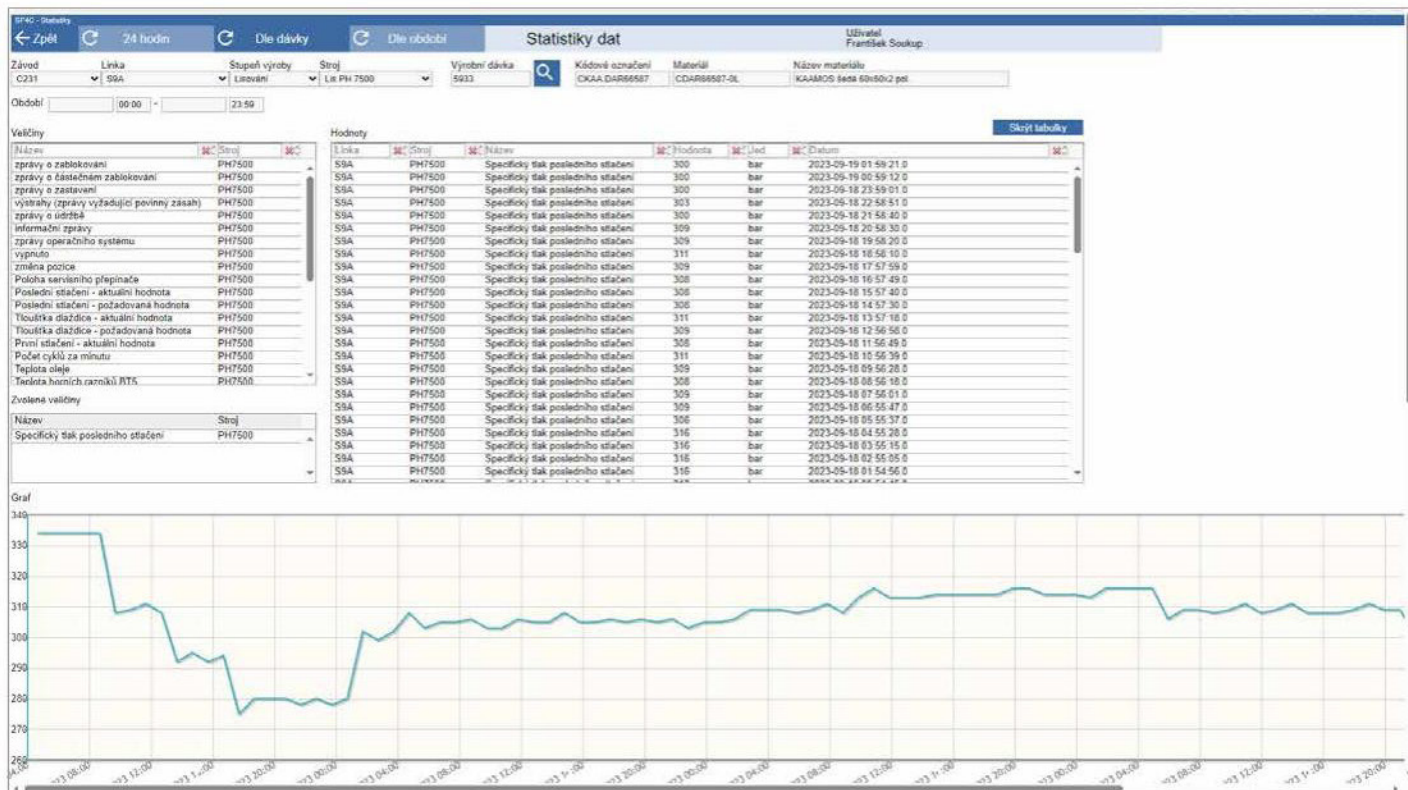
SF4C - Statistiky

← Zpět | 24 hodin | Dle dávky | Dle období | Statistiky dat | Uživatel František Soukup

Závod C231 | Linka S9A | Stupeň výroby Lisování | Stroj Lis PH 7500 | Výrobní dávka 5933 | Kódové označení CKAA.DAR66587 | Materiál CDAR66587-0L | Název materiálu KAAMOS šedá 60x60x2 pol

Období 00:00 - 23:59

Veličiny

| Název | Stroj |
|---|---|
| zprávy o zablokování | PH7500 |
| zprávy o částečném zablokování | PH7500 |
| zprávy o zastavení | PH7500 |
| výstrahy (zprávy vyžadující povinný zásah) | PH7500 |
| zprávy o údržbě | PH7500 |
| informační zprávy | PH7500 |
| zprávy operačního systému | PH7500 |
| vypnuto | PH7500 |
| změna pozice | PH7500 |
| Poloha servisního přepínače | PH7500 |
| Poslední stlačení - aktuální hodnota | PH7500 |
| Poslední stlačení - požadovaná hodnota | PH7500 |
| Tloušťka dlaždice - aktuální hodnota | PH7500 |
| Tloušťka dlaždice - požadovaná hodnota | PH7500 |
| První stlačení - aktuální hodnota | PH7500 |
| Počet cyklů za minutu | PH7500 |
| Teplota oleje | PH7500 |
| Teplota horních razníků BTS | PH7500 |

Zvolené veličiny

| Název | Stroj |
|---|---|
| Specifický tlak posledního stlačení | PH7500 |

Hodnoty

Skrýt tabulky

| Linka | Stroj | Název | Hodnota | Jed | Datum |
|---|---|---|---|---|---|
| S9A | PH7500 | Specifický tlak posledního stlačení | 300 | bar | 2023-09-19 01:59:21.0 |
| S9A | PH7500 | Specifický tlak posledního stlačení | 300 | bar | 2023-09-19 00:59:12.0 |
| S9A | PH7500 | Specifický tlak posledního stlačení | 300 | bar | 2023-09-18 23:59:01.0 |
| S9A | PH7500 | Specifický tlak posledního stlačení | 303 | bar | 2023-09-18 22:58:51.0 |
| S9A | PH7500 | Specifický tlak posledního stlačení | 300 | bar | 2023-09-18 21:58:40.0 |
| S9A | PH7500 | Specifický tlak posledního stlačení | 309 | bar | 2023-09-18 20:58:30.0 |
| S9A | PH7500 | Specifický tlak posledního stlačení | 309 | bar | 2023-09-18 19:58:20.0 |
| S9A | PH7500 | Specifický tlak posledního stlačení | 311 | bar | 2023-09-18 18:58:10.0 |
| S9A | PH7500 | Specifický tlak posledního stlačení | 309 | bar | 2023-09-18 17:57:59.0 |
| S9A | PH7500 | Specifický tlak posledního stlačení | 308 | bar | 2023-09-18 16:57:49.0 |
| S9A | PH7500 | Specifický tlak posledního stlačení | 308 | bar | 2023-09-18 15:57:40.0 |
| S9A | PH7500 | Specifický tlak posledního stlačení | 308 | bar | 2023-09-18 14:57:30.0 |
| S9A | PH7500 | Specifický tlak posledního stlačení | 311 | bar | 2023-09-18 13:57:18.0 |
| S9A | PH7500 | Specifický tlak posledního stlačení | 309 | bar | 2023-09-18 12:56:58.0 |
| S9A | PH7500 | Specifický tlak posledního stlačení | 308 | bar | 2023-09-18 11:56:49.0 |
| S9A | PH7500 | Specifický tlak posledního stlačení | 311 | bar | 2023-09-18 10:56:39.0 |
| S9A | PH7500 | Specifický tlak posledního stlačení | 309 | bar | 2023-09-18 09:56:28.0 |
| S9A | PH7500 | Specifický tlak posledního stlačení | 308 | bar | 2023-09-18 08:56:18.0 |
| S9A | PH7500 | Specifický tlak posledního stlačení | 309 | bar | 2023-09-18 07:56:01.0 |
| S9A | PH7500 | Specifický tlak posledního stlačení | 309 | bar | 2023-09-18 06:55:47.0 |
| S9A | PH7500 | Specifický tlak posledního stlačení | 306 | bar | 2023-09-18 05:55:37.0 |
| S9A | PH7500 | Specifický tlak posledního stlačení | 316 | bar | 2023-09-18 04:55:28.0 |
| S9A | PH7500 | Specifický tlak posledního stlačení | 316 | bar | 2023-09-18 03:55:15.0 |
| S9A | PH7500 | Specifický tlak posledního stlačení | 316 | bar | 2023-09-18 02:55:05.0 |
| S9A | PH7500 | Specifický tlak posledního stlačení | 316 | bar | 2023-09-18 01:54:56.0 |

Graf

340 330 320 310 300 290 280 270 260

23 08:00 23 12:00 23 16:00 23 20:00 23 00:00 23 04:00 23 08:00 23 12:00 23 16:00 23 20:00 23 00:00 23 04:00 23 08:00 23 12:00 23 16:00 23 20:00 23 00:00 23 04:00 23 08:00 23 12:00 23 16:00 23 20:00